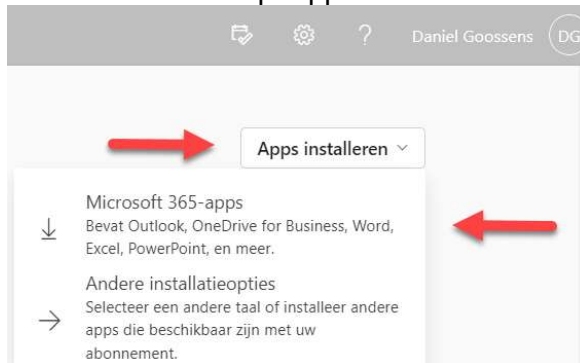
? Daniel Goossens DG

Apps installeren

Microsoft 365-apps
Bevat Outlook, OneDrive for Business, Word, Excel, PowerPoint, en meer.

Andere installatieopties
Selecteer een andere taal of installeer andere apps die beschikbaar zijn met uw abonnement.